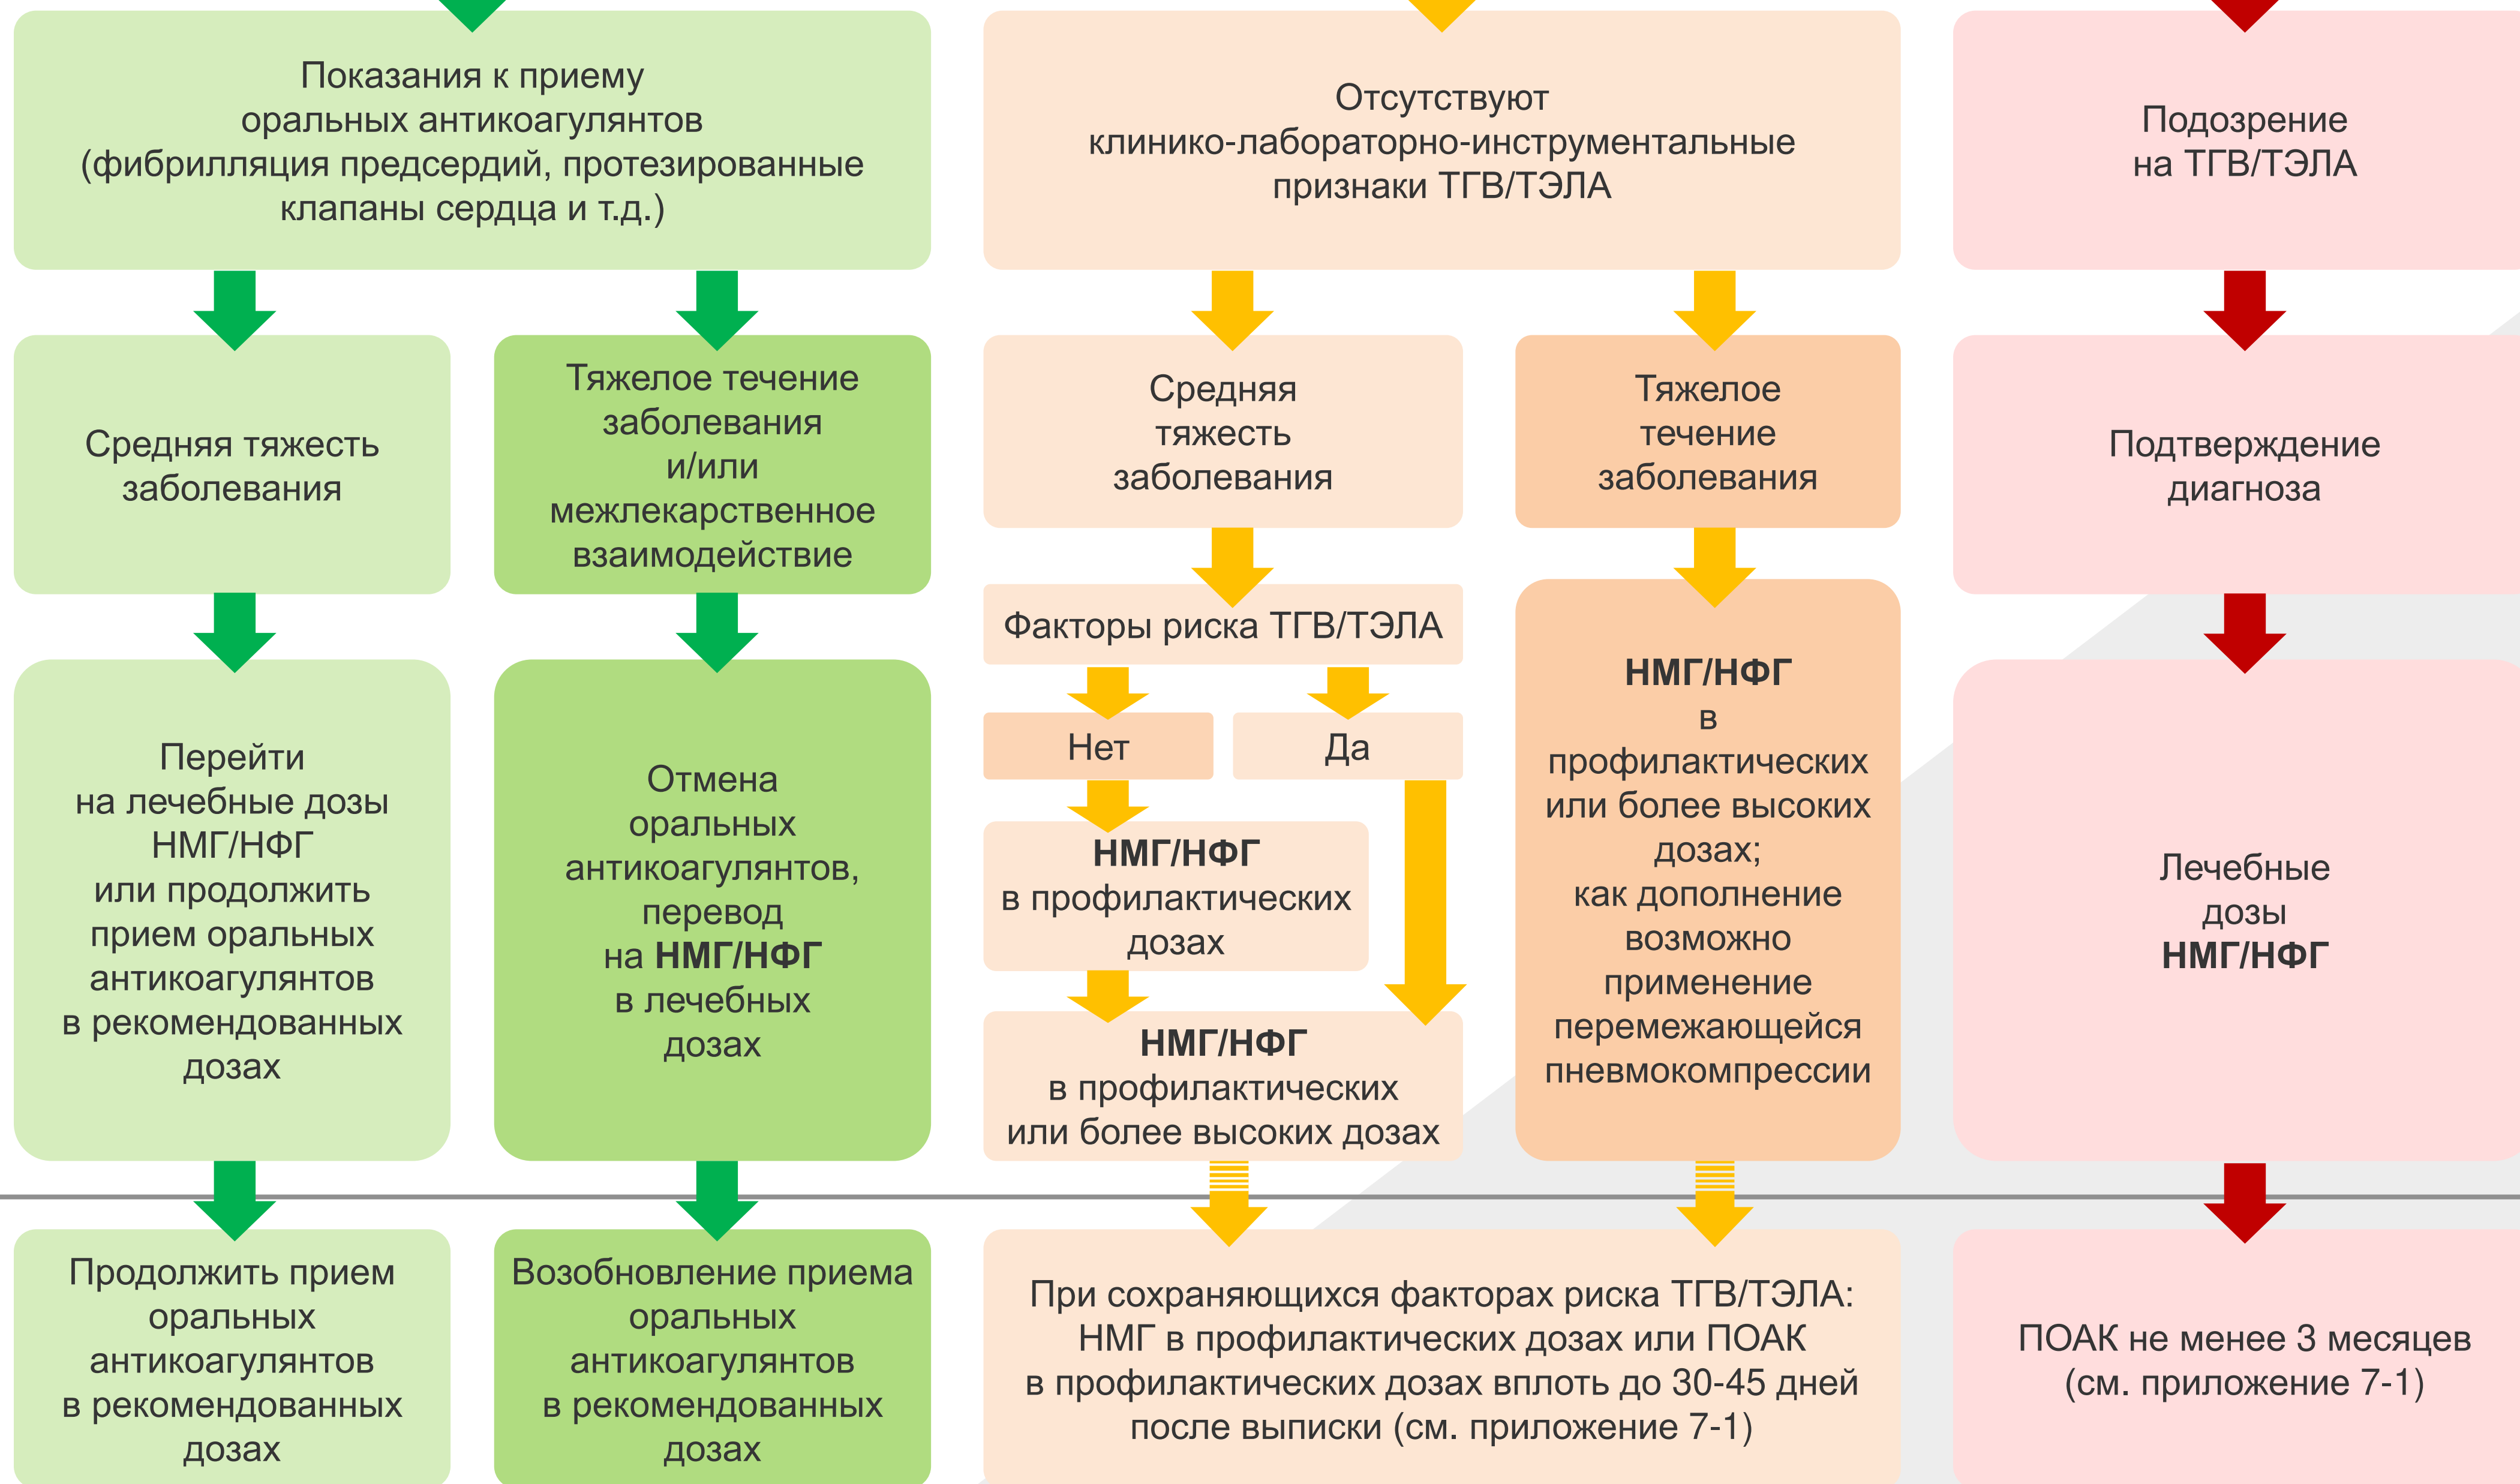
Показания к приему оральных антикоагулянтов (фибрилляция предсердий, протезированные клапаны сердца и т.д.)

Средняя тяжесть заболевания

Перейти на лечебные дозы НМГ/НФГ или продолжить прием оральных антикоагулянтов в рекомендованных дозах

Продолжить прием оральных антикоагулянтов в рекомендованных дозах

Тяжелое течение заболевания и/или межлекарственное взаимодействие

Отмена оральных антикоагулянтов, перевод на **НМГ/НФГ** в лечебных дозах

Возобновление приема оральных антикоагулянтов в рекомендованных дозах

Отсутствуют клинико-лабораторно-инструментальные признаки ТГВ/ТЭЛА

Средняя тяжесть заболевания

Факторы риска ТГВ/ТЭЛА

Нет

Да

**НМГ/НФГ** в профилактических дозах

**НМГ/НФГ** в профилактических или более высоких дозах

Тяжелое течение заболевания

**НМГ/НФГ** в профилактических или более высоких дозах; как дополнение возможно применение перемежающейся пневмокомпрессии

При сохраняющихся факторах риска ТГВ/ТЭЛА: НМГ в профилактических дозах или ПОАК в профилактических дозах вплоть до 30-45 дней после выписки (см. приложение 7-1)

Подозрение на ТГВ/ТЭЛА

Подтверждение диагноза

Лечебные дозы **НМГ/НФГ**

ПОАК не менее 3 месяцев (см. приложение 7-1)